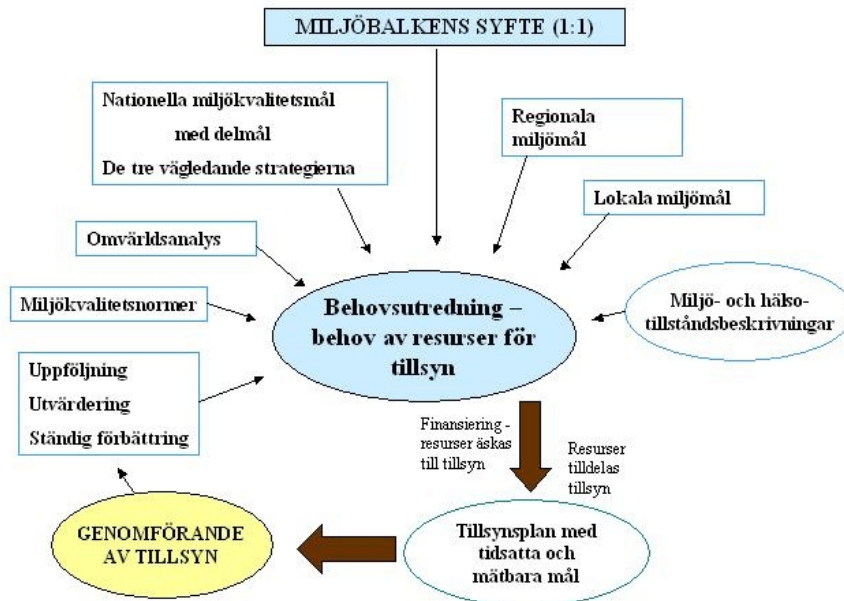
MILJÖBALKENS SYFTE (1:1)

Nationella miljökvalitetsmål med delmål De tre vägledande strategierna

Regionala miljömål

Lokala miljömål

Omvärldsanalys

Miljökvalitetsnormer

Behovsutredning – behov av resurser för tillsyn

Miljö- och hälsotillståndsbeskrivningar

Uppföljning Utvärdering Ständig förbättring

Finansiering - resurser äskas till tillsyn

Resurser tilldelas tillsyn

GENOMFÖRANDE AV TILLSYN

Tillsynsplan med tidsatta och mätbara mål